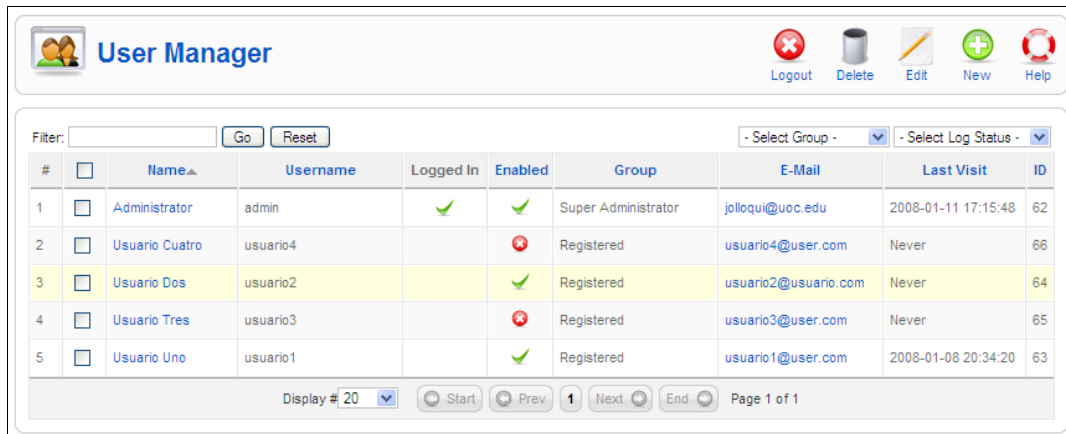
User Manager

Logout Delete Edit New Help

Filter: Go Reset

- Select Group - - Select Log Status -

| # | | Name | Username | Logged In | Enabled | Group | E-Mail | Last Visit | ID |
|---|---|---|---|---|---|---|---|---|---|
| 1 | | Administrator | admin | ✓ | ✓ | Super Administrator | jolloqui@uoc.edu | 2008-01-11 17:15:48 | 62 |
| 2 | | Usuario Cuatro | usuario4 | | ✗ | Registered | usuario4@user.com | Never | 66 |
| 3 | | Usuario Dos | usuario2 | | ✓ | Registered | usuario2@usuario.com | Never | 64 |
| 4 | | Usuario Tres | usuario3 | | ✗ | Registered | usuario3@user.com | Never | 65 |
| 5 | | Usuario Uno | usuario1 | | ✓ | Registered | usuario1@user.com | 2008-01-08 20:34:20 | 63 |

Display # 20 Start Prev 1 Next End Page 1 of 1